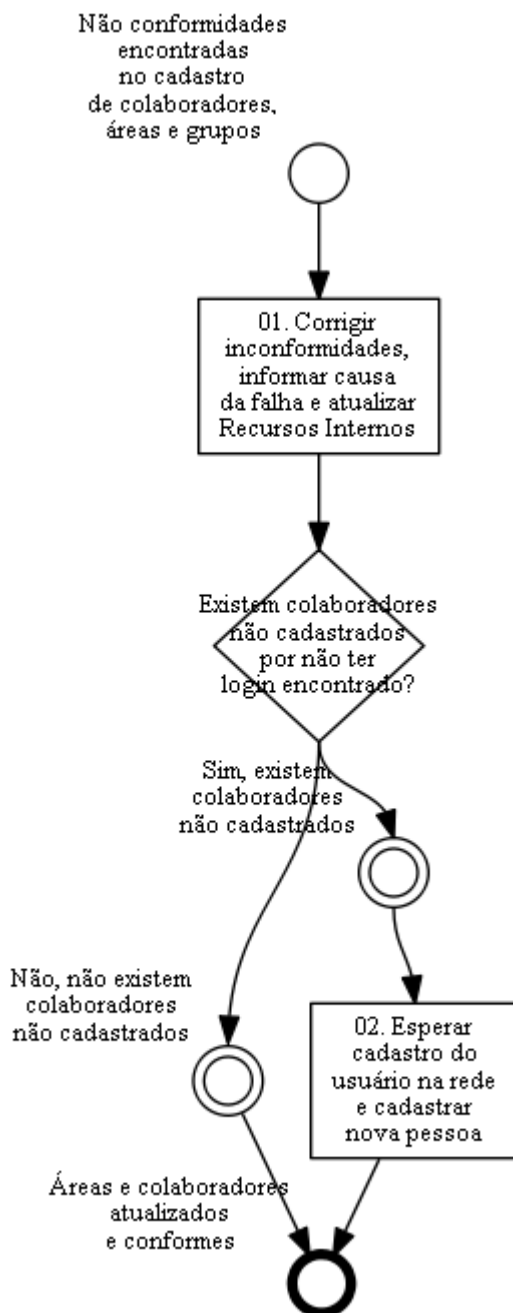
Não conformidades encontradas no cadastro de colaboradores, áreas e grupos

01. Corrigir inconformidades, informar causa da falha e atualizar Recursos Internos

Existem colaboradores não cadastrados por não ter login encontrado?

Sim, existem colaboradores não cadastrados

Não, não existem colaboradores não cadastrados

02. Esperar cadastro do usuário na rede e cadastrar nova pessoa

Áreas e colaboradores atualizados e conformes